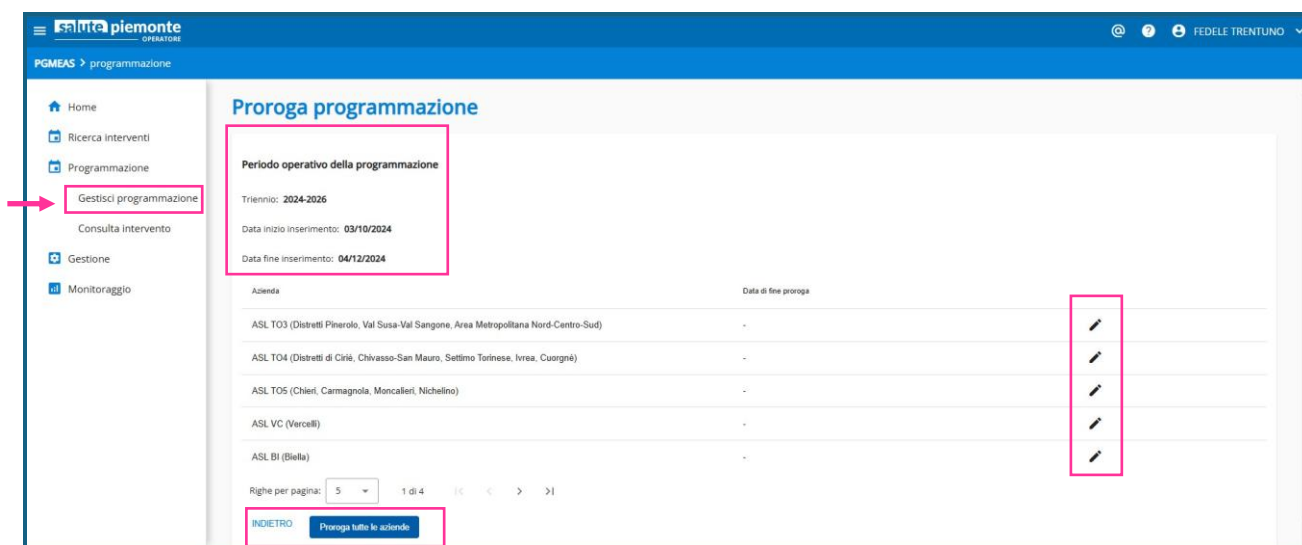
salute piemonte
OPERATORE

@ ? FEDELE TRENTUNO

PGMEAS > programmazione

Home
Ricerca interventi
Programmazione
Gestisci programmazione
Consulta intervento
Gestione
Monitoraggio

Proroga programmazione

Periodo operativo della programmazione

Triennio: 2024-2026

Data inizio inserimento: 03/10/2024

Data fine inserimento: 04/12/2024

| Azienda | Data di fine proroga |
|---|---|
| ASL TO3 (Distretti Pinerolo, Val Susa-Val Sangone, Area Metropolitana Nord-Centro-Sud) | - |
| ASL TO4 (Distretti di Ciriè, Chivasso-San Mauro, Settimo Torinese, Ivrea, Cuorgnè) | - |
| ASL TO5 (Chieri, Carmagnola, Moncalieri, Nichelino) | - |
| ASL VC (Vercelli) | - |
| ASL BI (Biella) | - |

Righe per pagina: 5 1 di 4

INDIETRO Proroga tutte le aziende